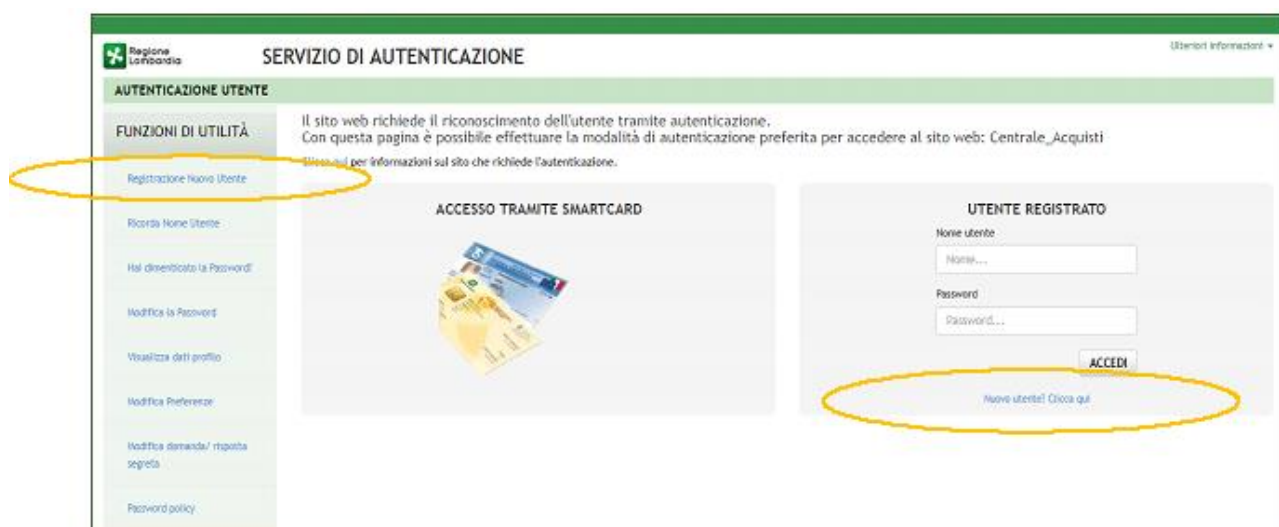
Regione Lombardia

SERVIZIO DI AUTENTICAZIONE

Ulteriori informazioni ▾

AUTENTICAZIONE UTENTE

FUNZIONI DI UTILITÀ

Registrazione Nuovo Utente

Ricorda Nome Utente

Hai dimenticato la Password?

Modifica la Password

Visualizza dati profilo

Modifica Preferenze

Modifica domanda/ risposta segreta

Password policy

Il sito web richiede il riconoscimento dell'utente tramite autenticazione.
Con questa pagina è possibile effettuare la modalità di autenticazione preferita per accedere al sito web: Centrale_Acquisti

Clicca qui per informazioni sul sito che richiede l'autenticazione.

ACCESSO TRAMITE SMARTCARD

UTENTE REGISTRATO

Nome utente

Nome...

Password

Password...

ACCEDI

Nuovo utente? Clicca qui